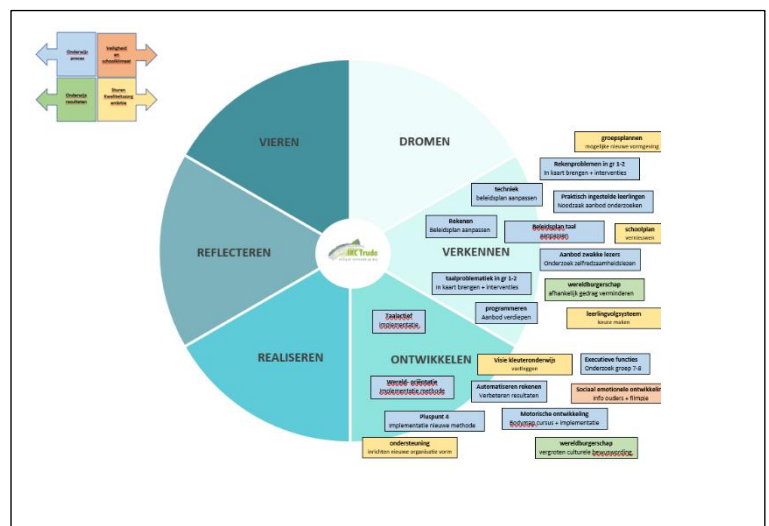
Onderwijs proces

Veiligheid en schoolklimaat

Onderwijs resultaten

Sturen Kwaliteitszorg ambitie

VIEREN

DROMEN

REFLECTEREN

VERKENNEN

REALISEREN

ONTWIKKELEN

IKC Trudo

groepsplannen
mogelijke nieuwe vormgeving

Rekenproblemen in gr 1-2
In kaart brengen + interventies

techniek
beleidsplan aanpassen

Praktisch ingestelde leerlingen
Noodzaak aanbod onderzoeken

Rekenen
Beleidsplan aanpassen

Beleidsplan taal
aanpassen

schoolplan
vernieuwen

Aanbod zwakke lezers
Onderzoek zelfredzaamheidslezen

Taalproblematiek in gr 1-2
In kaart brengen + interventies

wereldburgerschap
afhankelijk gedrag verminderen

programmeren
Aanbod verdiepen

leerlingvolgsysteem
keuze maken

Taalactief
implementatie

Visie kleuteronderwijs
vastleggen

Executieve functies
Onderzoek groep 7-8

Wereld- oriëntatie
implementatie methode

Automatiseren rekenen
Verbeteren resultaten

Sociaal emotionele ontwikkeling
info ouders + filmpje

Pluspunt 4
implementatie nieuwe methode

Motorische ontwikkeling
Bodymap cursus + implementatie

ondersteuning
inrichten nieuwe organisatie vorm

wereldburgerschap
vergroten culturele bewustwording